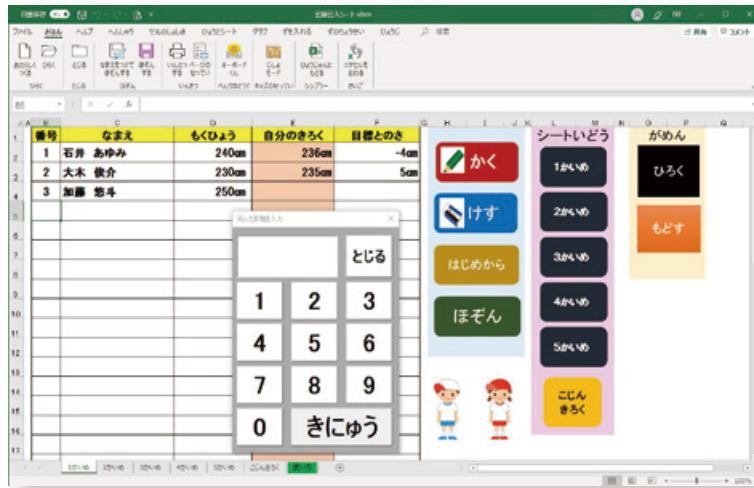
記録記入シート.xlsm

ファイル　ホーム　ヘルプ　へんしゅう　せんたくしよう　ひょうシート　グラフ　すいりょう　すうちょうせい　ひょうじ　検索

共有　コメント

B5

| 番号 | なまえ | もくひょう | 自分のきろく | 目標とのさ |
|---|---|---|---|---|
| 1 | 石井　あゆみ | 240cm | 236cm | -4cm |
| 2 | 大木　俊介 | 230cm | 235cm | 5cm |
| 3 | 加藤　悠斗 | 250cm | | |

とじる

1 2 3
4 5 6
7 8 9
0 きにゅう

かく
けす
はじめから
ほぞん

シートいどう
1かいめ
2かいめ
3かいめ
4かいめ
5かいめ
こじんきろく

がめん
ひろく
もどす

1かいめ　2かいめ　3かいめ　4かいめ　5かいめ　こじんきろく